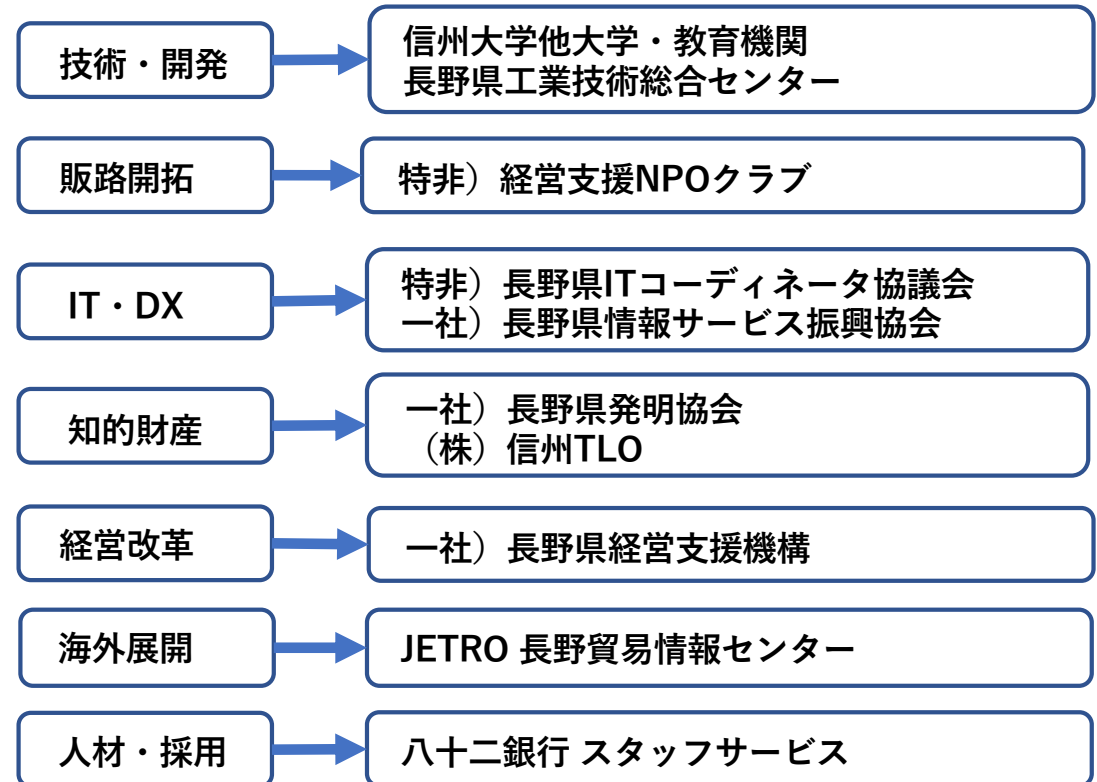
技術・開発

信州大学他大学・教育機関
長野県工業技術総合センター

販路開拓

特非）経営支援NPOクラブ

IT・DX

特非）長野県ITコーディネータ協議会
一社）長野県情報サービス振興協会

知的財産

一社）長野県発明協会
（株）信州TLO

経営改革

一社）長野県経営支援機構

海外展開

JETRO 長野貿易情報センター

人材・採用

八十二銀行 スタッフサービス